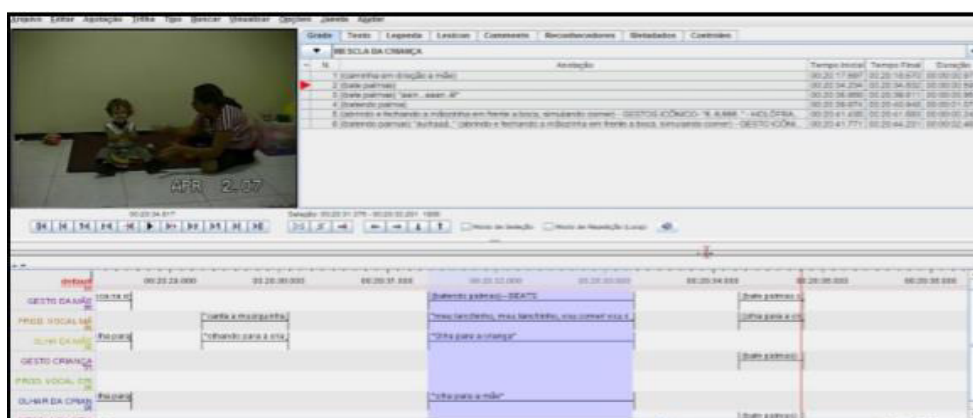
Arquivo Editar Apontação Trilha Tipo Buscar Visualizar Opções Janela Ajuda

Grade Texto Legenda Lexicon Comments Reconhecedores Metadados Controles

MESCLA DA CRIANÇA

| N | Anotação | Tempo Inicial | Tempo Final | Duração |
|---|---|---|---|---|
| 1 | (caminha em direção a mãe) | 00:20:17.887 | 00:20:18.670 | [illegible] |
| 2 | (bate palmas) | 00:20:34.234 | 00:20:34.832 | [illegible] |
| 3 | (bate palmas) "aen...aaan..é" | 00:20:38.468 | 00:20:39.611 | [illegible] |
| 4 | (batendo palmas) | 00:20:39.674 | 00:20:40.648 | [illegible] |
| 5 | (abrindo e fechando a mãozinha em frente a boca, simulando comer) - GESTOS ICÔNICO- "É, É ÉÉÉ." - HOLÓFRA... | 00:20:41.430 | 00:20:41.880 | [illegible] |
| 6 | (batendo palmas) "éuhaaá." (abrindo e fechando a mãozinha em frente a boca, simulando comer) - GESTO ICÔN... | 00:20:41.771 | 00:20:44.231 | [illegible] |

APR 2 07

00:20:34.817

Seleção: 00:20:31.276 - 00:20:32.201 1000

Modo de Seleção Modo de Repetição (Loop)

00:20:28.000 00:20:30.000 00:20:31.000 00:20:32.000 00:20:33.000 00:20:34.000 00:20:35.000 00:20:36.000

GESTO DA MÃE
PROD. VOCAL MÃE
OLHAR DA MÃE
GESTO CRIANÇA
PROD. VOCAL CRI
OLHAR DA CRIAN

(batendo palmas) - BEATS
(bate palmas)
"canta a musiquinha"
"meu lanchinho, meu lanchinho, vou comer vou c
(olha para a cri
"olhando para a cria"
"olha para a criança"
(bate palmas)
"olha para a mãe"
(bate palmas)